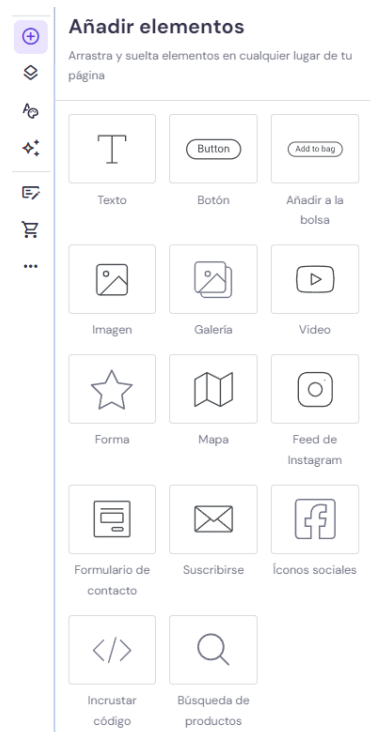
Añadir elementos

Arrastra y suelta elementos en cualquier lugar de tu página

Texto

Button
Botón

Add to bag
Añadir a la bolsa

Imagen

Galería

Video

Forma

Mapa

Feed de Instagram

Formulario de contacto

Suscribirse

Íconos sociales

Incrustar código

Búsqueda de productos